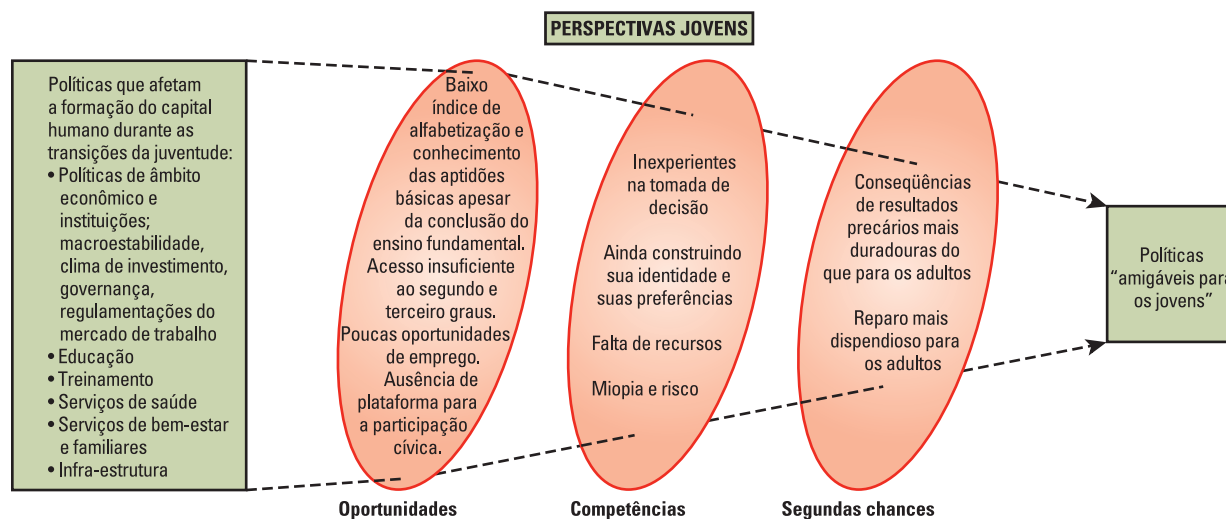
PERSPECTIVAS JOVENS

Políticas que afetam a formação do capital humano durante as transições da juventude:
• Políticas de âmbito econômico e instituições; macroestabilidade, clima de investimento, governança, regulamentações do mercado de trabalho
• Educação
• Treinamento
• Serviços de saúde
• Serviços de bem-estar e familiares
• Infra-estrutura

Baixo índice de alfabetização e conhecimento das aptidões básicas apesar da conclusão do ensino fundamental. Acesso insuficiente ao segundo e terceiro graus. Poucas oportunidades de emprego. Ausência de plataforma para a participação cívica.

Oportunidades

Inexperientes na tomada de decisão

Ainda construindo sua identidade e suas preferências

Falta de recursos

Miopia e risco

Competências

Conseqüências de resultados precários mais duradouras do que para os adultos

Reparo mais dispendioso para os adultos

Segundas chances

Políticas "amigáveis para os jovens"